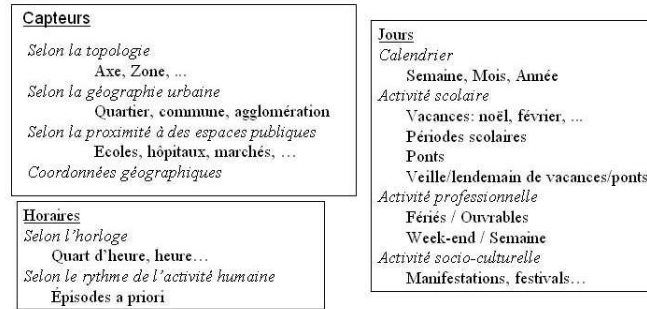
Capteurs
Selon la topologie
Axe, Zone, ...
Selon la géographie urbaine
Quartier, commune, agglomération
Selon la proximité à des espaces publiques
Ecoles, hôpitaux, marchés, …
Coordonnées géographiques

Horaires
Selon l'horloge
Quart d'heure, heure…
Selon le rythme de l'activité humaine
Épisodes a priori

Jours
Calendrier
Semaine, Mois, Année
Activité scolaire
Vacances: noël, février, ...
Périodes scolaires
Ponts
Veille/lendemain de vacances/ponts
Activité professionnelle
Fériés / Ouvrables
Week-end / Semaine
Activité socio-culturelle
Manifestations, festivals…